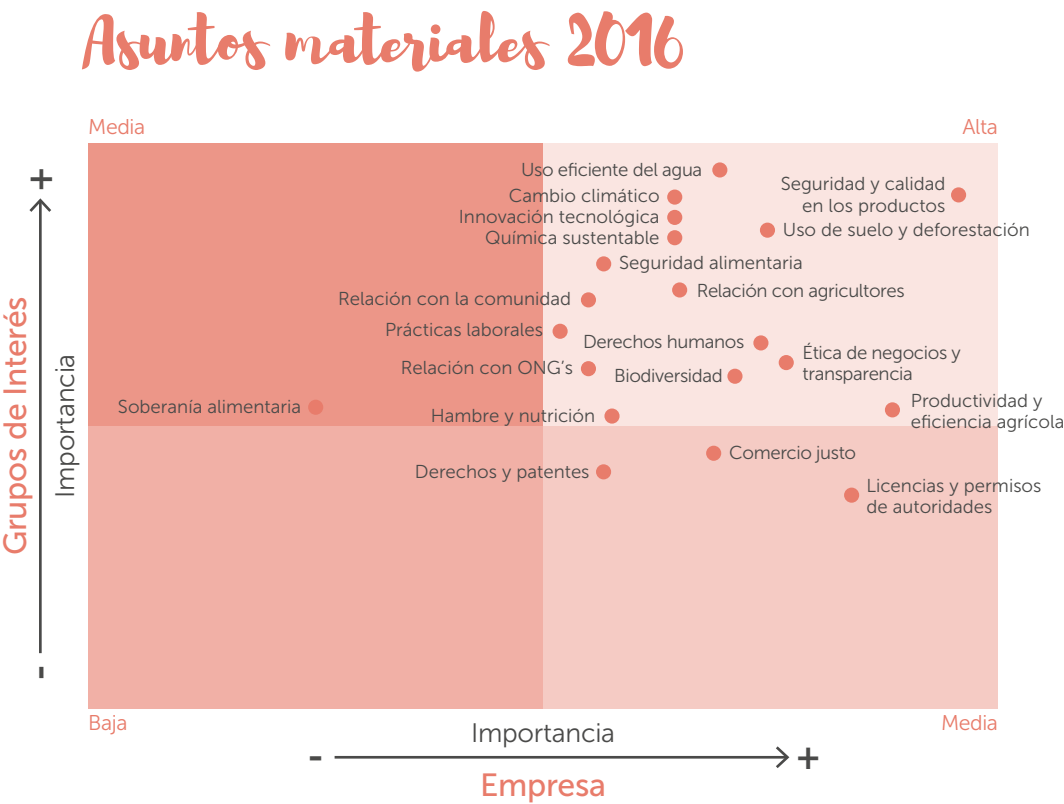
Asuntos materiales 2016

Media
Alta

+
Grupos de Interés
Importancia
-

Uso eficiente del agua
Cambio climático
Innovación tecnológica
Química sustentable
Seguridad y calidad en los productos
Uso de suelo y deforestación
Seguridad alimentaria
Relación con la comunidad
Relación con agricultores
Prácticas laborales
Derechos humanos
Ética de negocios y transparencia
Relación con ONG's
Biodiversidad
Soberanía alimentaria
Hambre y nutrición
Productividad y eficiencia agrícola
Comercio justo
Derechos y patentes
Licencias y permisos de autoridades

Baja
Media
Importancia
- +
Empresa